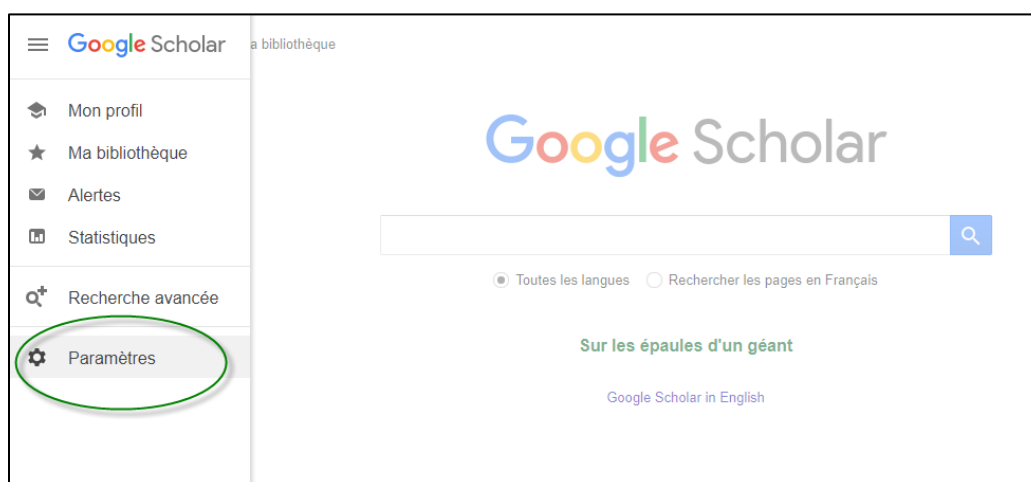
Google Scholar

a bibliothèque

Mon profil

Ma bibliothèque

Alertes

Statistiques

Recherche avancée

Paramètres

Google Scholar

Toutes les langues

Rechercher les pages en Français

Sur les épaules d'un géant

Google Scholar in English